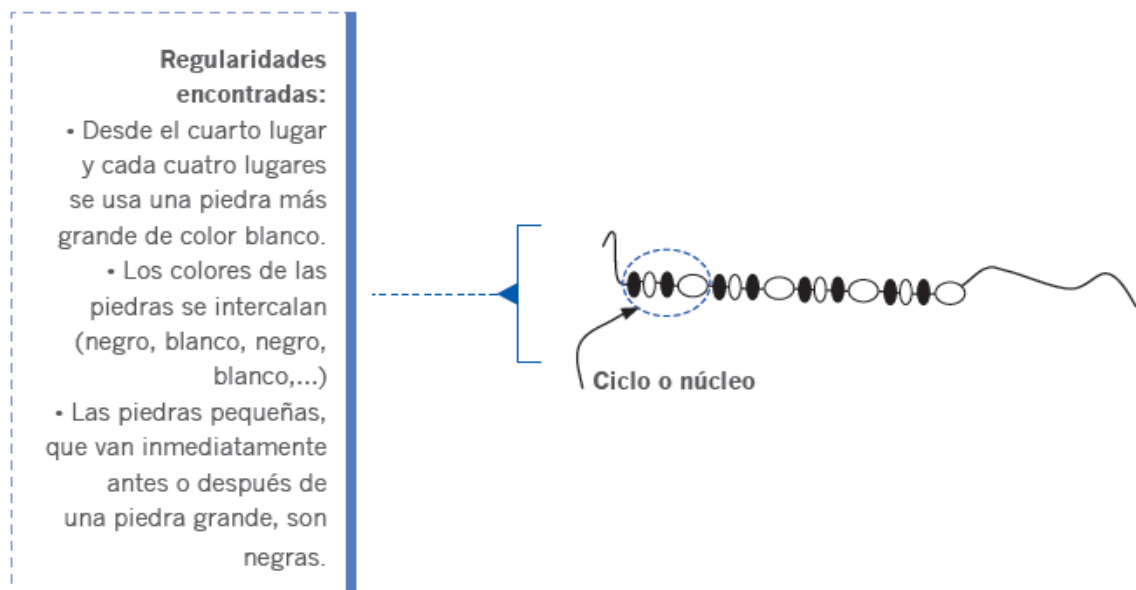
Regularidades encontradas:
• Desde el cuarto lugar y cada cuatro lugares se usa una piedra más grande de color blanco.
• Los colores de las piedras se intercalan (negro, blanco, negro, blanco,...)
• Las piedras pequeñas, que van inmediatamente antes o después de una piedra grande, son negras.

Ciclo o núcleo